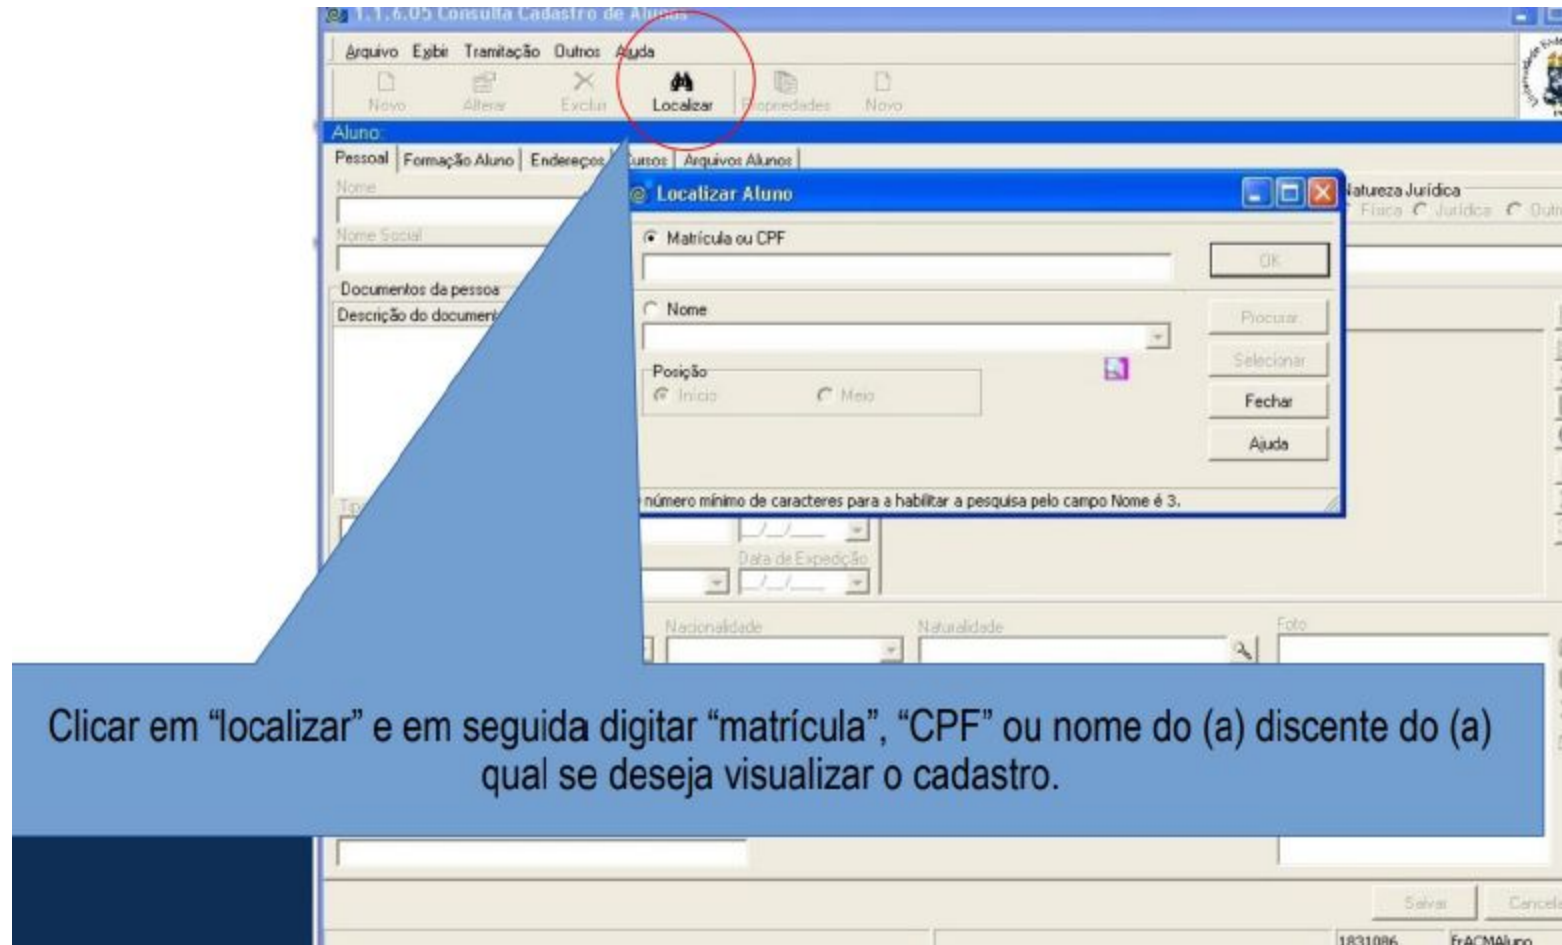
1.1.6.05 Consulta Cadastro de Alunos

Arquivo Exibir Tramitação Outros Ajuda

Novo Alterar Excluir Localizar Propriedades Novo

Aluno:

Pessoal | Formação Aluno | Endereços | Cursos | Arquivos Alunos

Nome

Nome Social

Documentos da pessoa

Descrição do documento

Natureza Jurídica

Física Jurídica Outr

Localizar Aluno

Matrícula ou CPF

OK

Nome

Procurar

Selecionar

Posição

Início Meio

Fechar

Ajuda

número mínimo de caracteres para a habilitar a pesquisa pelo campo Nome é 3.

Data de Expedição

Nacionalidade

Naturalidade

Foto

Clicar em “localizar” e em seguida digitar “matrícula”, “CPF” ou nome do (a) discente do (a) qual se deseja visualizar o cadastro.

Salvar Cancelar

1831086 FrACMAluno